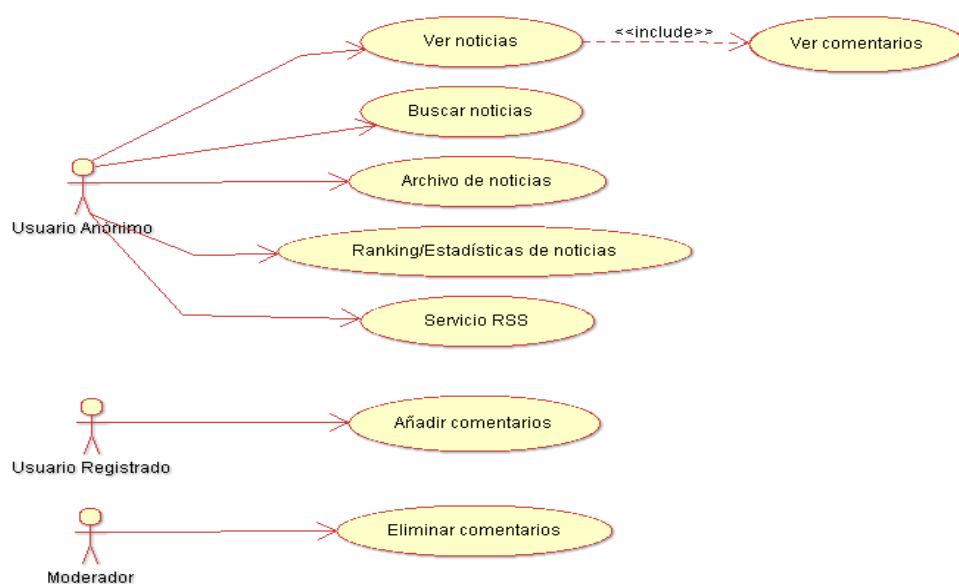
Ver noticias
<<include>>
Ver comentarios
Buscar noticias
Archivo de noticias
Usuario Anonimo
Ranking/Estadísticas de noticias
Servicio RSS
Añadir comentarios
Usuario Registrado
Eliminar comentarios
Moderador